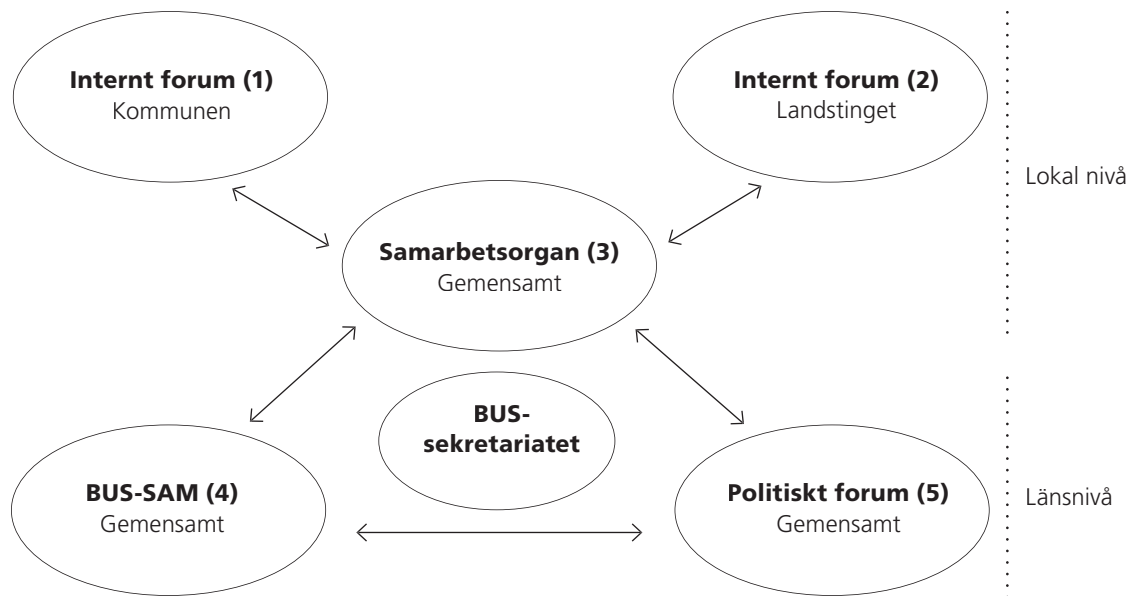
**Internt forum (1)**
Kommunen

**Internt forum (2)**
Landstinget

Lokal nivå

**Samarbetsorgan (3)**
Gemensamt

**BUS-sekretariatet**

**BUS-SAM (4)**
Gemensamt

**Politiskt forum (5)**
Gemensamt

Länsnivå